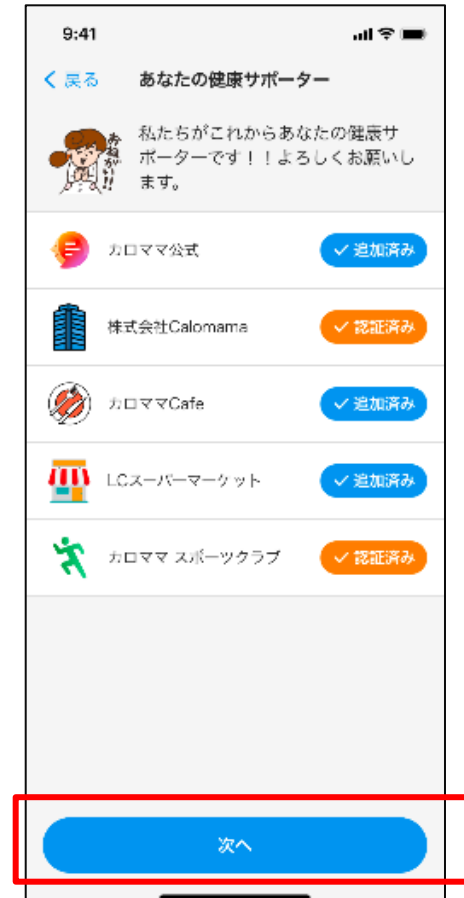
9:41

< 戻る

あなたの健康サポーター

お願い!!

私たちがこれからあなたの健康サポーターです！！よろしくお願いします。

カロママ公式 ✓ 追加済み

株式会社Calomama ✓ 認証済み

カロママCafe ✓ 追加済み

LCスーパーマーケット ✓ 追加済み

カロママ スポーツクラブ ✓ 認証済み

次へ